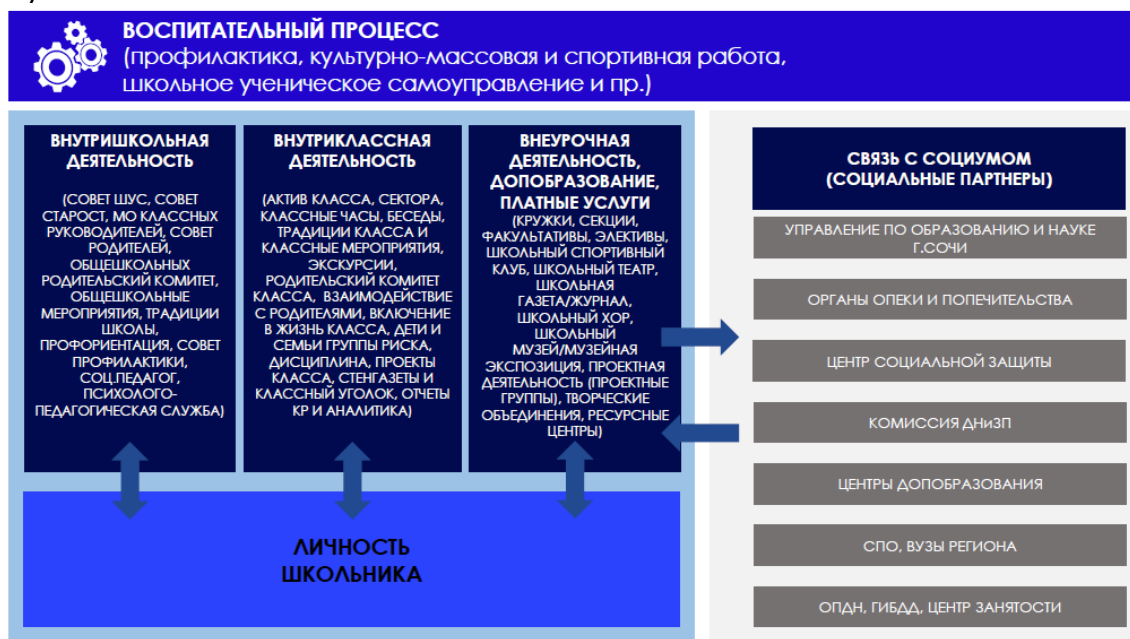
ВОСПИТАТЕЛЬНЫЙ ПРОЦЕСС
(профилактика, культурно-массовая и спортивная работа, школьное ученическое самоуправление и пр.)

ВНУТРИШКОЛЬНАЯ ДЕЯТЕЛЬНОСТЬ

(СОВЕТ ШУС, СОВЕТ СТАРОСТ, МО КЛАССНЫХ РУКОВОДИТЕЛЕЙ, СОВЕТ РОДИТЕЛЕЙ, ОБЩЕШКОЛЬНЫХ РОДИТЕЛЬСКИЙ КОМИТЕТ, ОБЩЕШКОЛЬНЫЕ МЕРОПРИЯТИЯ, ТРАДИЦИИ ШКОЛЫ, ПРОФОРИЕНТАЦИЯ, СОВЕТ ПРОФИЛАКТИКИ, СОЦ.ПЕДАГОГ, ПСИХОЛОГО-ПЕДАГОГИЧЕСКАЯ СЛУЖБА)

ВНУТРИКЛАССНАЯ ДЕЯТЕЛЬНОСТЬ

(АКТИВ КЛАССА, СЕКТОРА, КЛАССНЫЕ ЧАСЫ, БЕСЕДЫ, ТРАДИЦИИ КЛАССА И КЛАССНЫЕ МЕРОПРИЯТИЯ, ЭКСКУРСИИ, РОДИТЕЛЬСКИЙ КОМИТЕТ КЛАССА, ВЗАИМОДЕЙСТВИЕ С РОДИТЕЛЯМИ, ВКЛЮЧЕНИЕ В ЖИЗНЬ КЛАССА, ДЕТИ И СЕМЬИ ГРУППЫ РИСКА, ДИСЦИПЛИНА, ПРОЕКТЫ КЛАССА, СТЕНГАЗЕТЫ И КЛАССНЫЙ УГОЛОК, ОТЧЕТЫ КР И АНАЛИТИКА)

ВНЕУРОЧНАЯ ДЕЯТЕЛЬНОСТЬ, ДОПОБРАЗОВАНИЕ, ПЛАТНЫЕ УСЛУГИ
(КРУЖКИ, СЕКЦИИ, ФАКУЛЬТАТИВЫ, ЭЛЕКТИВЫ, ШКОЛЬНЫЙ СПОРТИВНЫЙ КЛУБ, ШКОЛЬНЫЙ ТЕАТР, ШКОЛЬНАЯ ГАЗЕТА/ЖУРНАЛ, ШКОЛЬНЫЙ ХОР, ШКОЛЬНЫЙ МУЗЕЙ/МУЗЕЙНАЯ ЭКСПОЗИЦИЯ, ПРОЕКТНАЯ ДЕЯТЕЛЬНОСТЬ (ПРОЕКТНЫЕ ГРУППЫ), ТВОРЧЕСКИЕ ОБЪЕДИНЕНИЯ, РЕСУРСНЫЕ ЦЕНТРЫ)

ЛИЧНОСТЬ ШКОЛЬНИКА

СВЯЗЬ С СОЦИУМОМ (СОЦИАЛЬНЫЕ ПАРТНЕРЫ)

УПРАВЛЕНИЕ ПО ОБРАЗОВАНИЮ И НАУКЕ Г.СОЧИ

ОРГАНЫ ОПЕКИ И ПОПЕЧИТЕЛЬСТВА

ЦЕНТР СОЦИАЛЬНОЙ ЗАЩИТЫ

КОМИССИЯ ДНиЗП

ЦЕНТРЫ ДОПОБРАЗОВАНИЯ

СПО, ВУЗЫ РЕГИОНА

ОПДН, ГИБДД, ЦЕНТР ЗАНЯТОСТИ